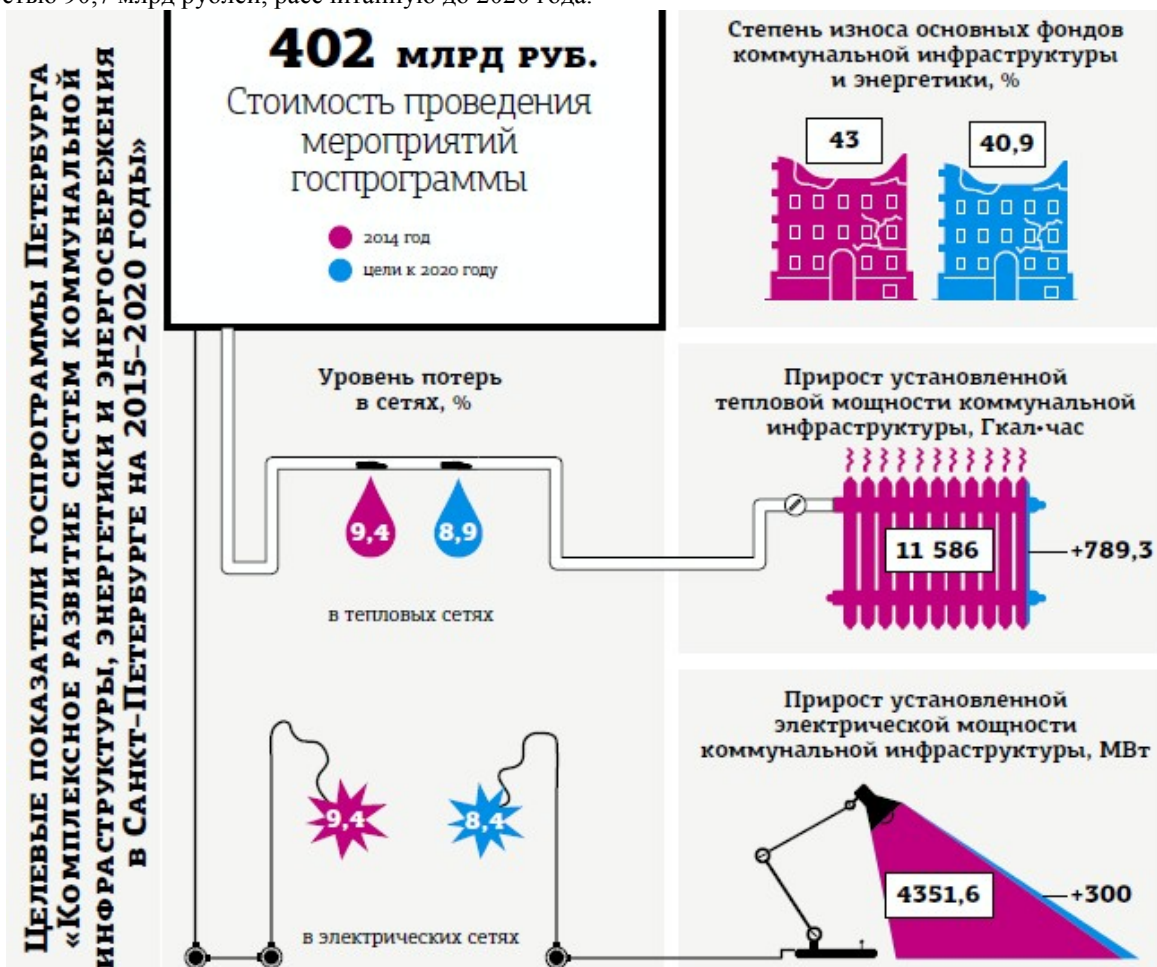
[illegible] 90,7 млрд рублей, рассчитанную до 2020 года.

Целевые показатели госпрограммы Петербурга «Комплексное развитие систем коммунальной инфраструктуры, энергетики и энергосбережения в Санкт-Петербурге на 2015–2020 годы»

402 млрд руб.
Стоимость проведения мероприятий госпрограммы

2014 год
цели к 2020 году

Степень износа основных фондов коммунальной инфраструктуры и энергетики, %

43
40,9

Уровень потерь в сетях, %

9,4
8,9
в тепловых сетях

Прирост установленной тепловой мощности коммунальной инфраструктуры, Гкал•час

11 586
+789,3

Прирост установленной электрической мощности коммунальной инфраструктуры, МВт

9,4
8,4
в электрических сетях

4351,6
+300